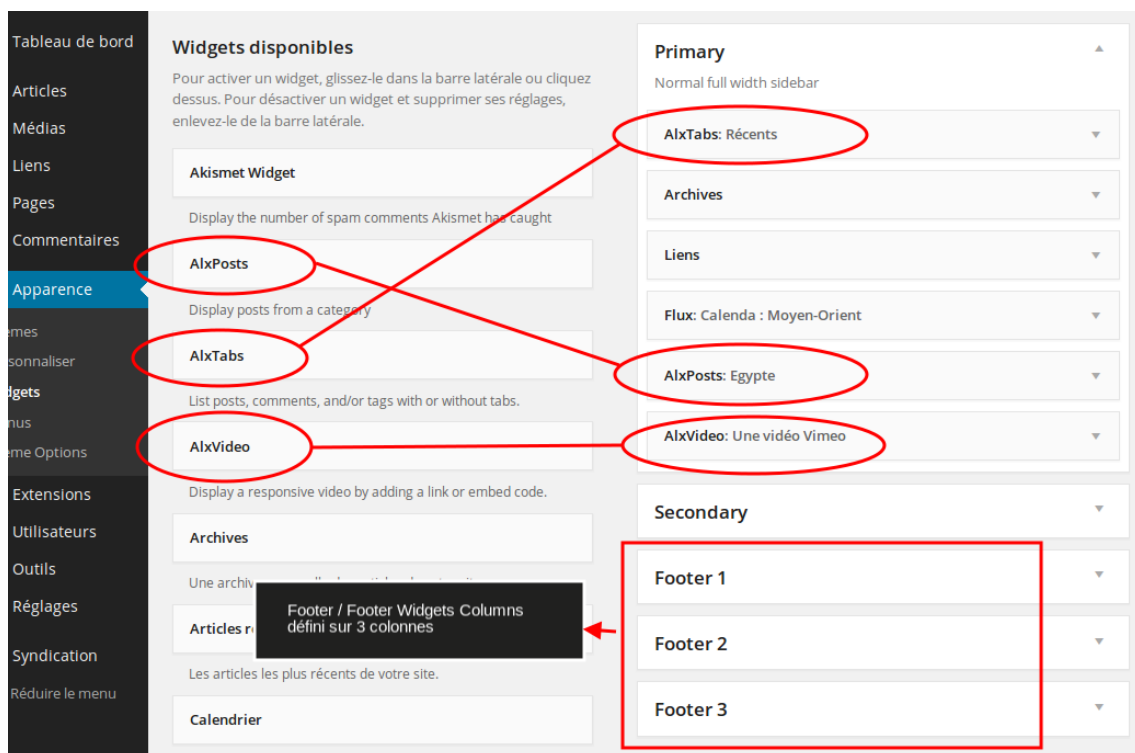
Tableau de bord
Articles
Médias
Liens
Pages
Commentaires
Apparence
emes
sonnaliser
dgets
nus
eme Options
Extensions
Utilisateurs
Outils
Réglages
Syndication
Réduire le menu

Widgets disponibles

Pour activer un widget, glissez-le dans la barre latérale ou cliquez dessus. Pour désactiver un widget et supprimer ses réglages, enlevez-le de la barre latérale.

Akismet Widget
Display the number of spam comments Akismet has caught
AlxPosts
Display posts from a category
AlxTabs
List posts, comments, and/or tags with or without tabs.
AlxVideo
Display a responsive video by adding a link or embed code.
Archives
Une archiv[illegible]
Articles r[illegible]
Les articles les plus récents de votre site.
Calendrier

Footer / Footer Widgets Columns défini sur 3 colonnes

Primary
Normal full width sidebar
AlxTabs: Récents
Archives
Liens
Flux: Calenda : Moyen-Orient
AlxPosts: Egypte
AlxVideo: Une vidéo Vimeo
Secondary
Footer 1
Footer 2
Footer 3